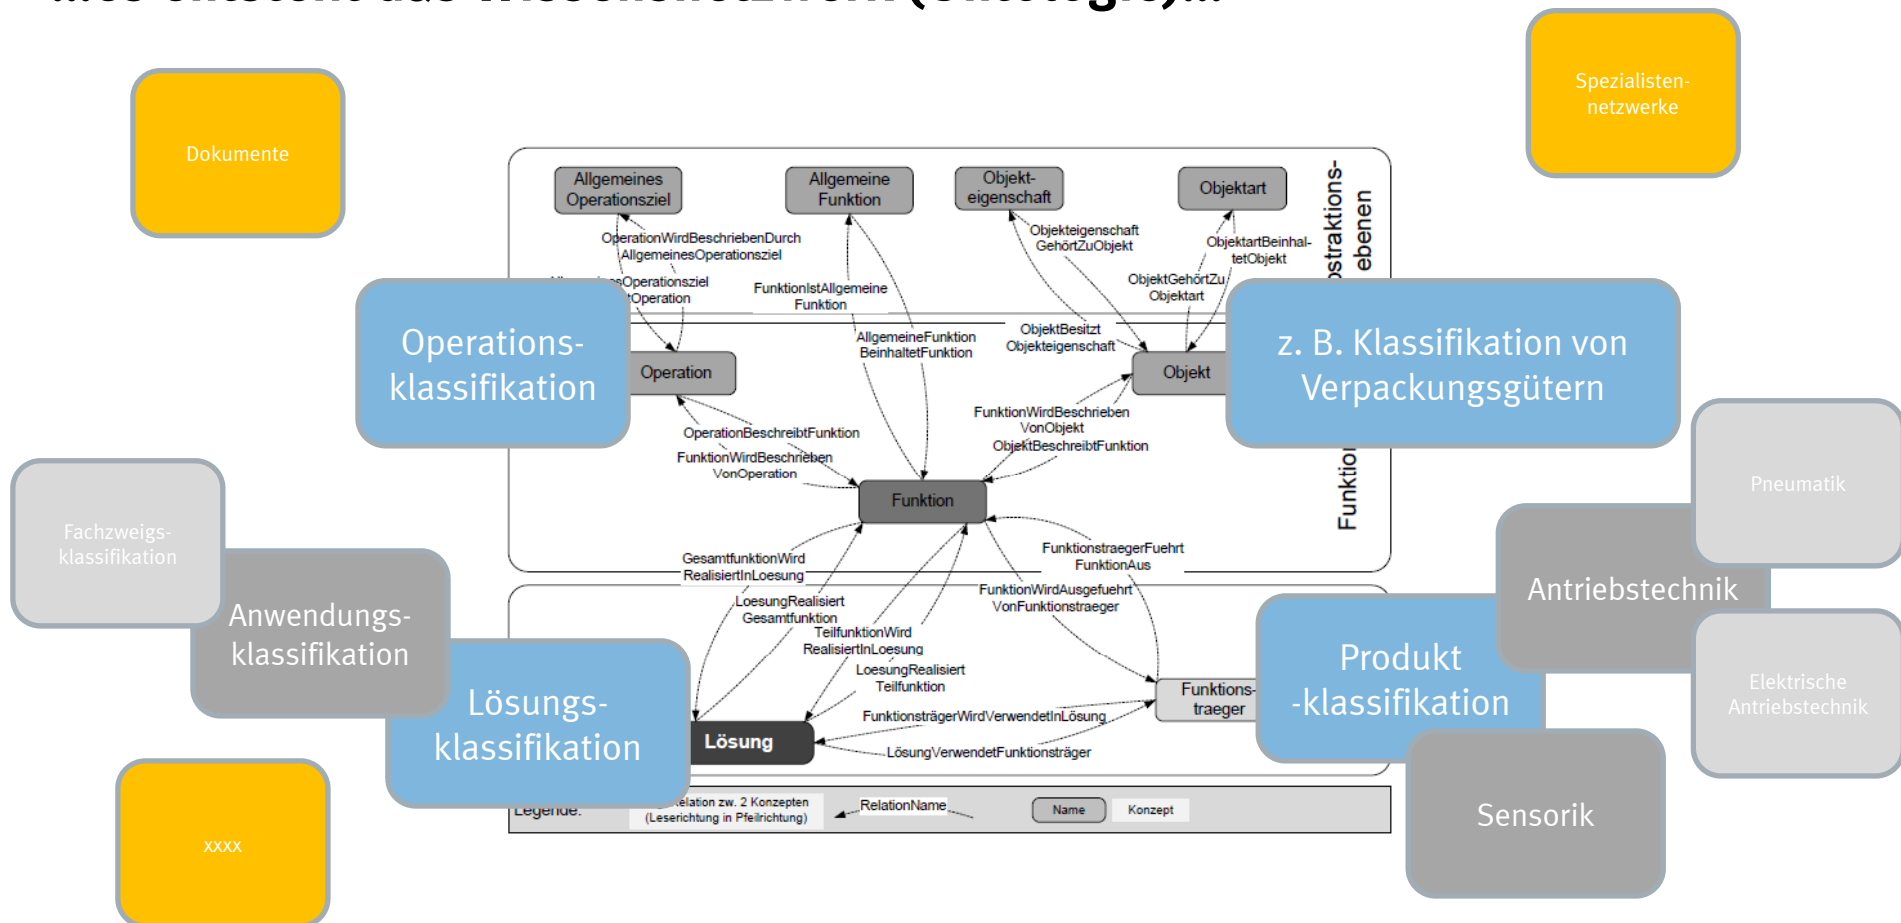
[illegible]

Dokumente

Spezialisten-netzwerke

Allgemeines Operationsziel

Allgemeine Funktion

Objekt-eigenschaft

Objektart

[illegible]straktions-ebenen

OperationWirdBeschriebenDurch AllgemeinesOperationsziel

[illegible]sOperationsziel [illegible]Operation

FunktionIstAllgemeine Funktion

Objekteigenschaft GehörtZuObjekt

ObjektartBeinhal-tetObjekt

ObjektGehörtZu Objektart

AllgemeineFunktion BeinhaltetFunktion

ObjektBesitzt Objekteigenschaft

Operations-klassifikation

Operation

Objekt

z. B. Klassifikation von Verpackungsgütern

FunktionWirdBeschrieben VonObjekt

ObjektBeschreibtFunktion

OperationBeschreibtFunktion

FunktionWirdBeschrieben VonOperation

Funktion

Funktio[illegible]

Pneumatik

Fachzweigs-klassifikation

GesamtfunktionWird RealisiertInLoesung

FunktionstraegerFuehrt FunktionAus

FunktionWirdAusgefuehrt VonFunktionstraeger

Antriebstechnik

LoesungRealisiert Gesamtfunktion

TeilfunktionWird RealisiertInLoesung

Anwendungs-klassifikation

LoesungRealisiert Teilfunktion

Funktions-traeger

Produkt -klassifikation

Elektrische Antriebstechnik

Lösungs-klassifikation

Lösung

FunktionsträgerWirdVerwendetInLösung

LösungVerwendetFunktionsträger

Legende: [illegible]elation zw. 2 Konzepten (Leserichtung in Pfeilrichtung)

RelationName

Name

Konzept

Sensorik

xxxx